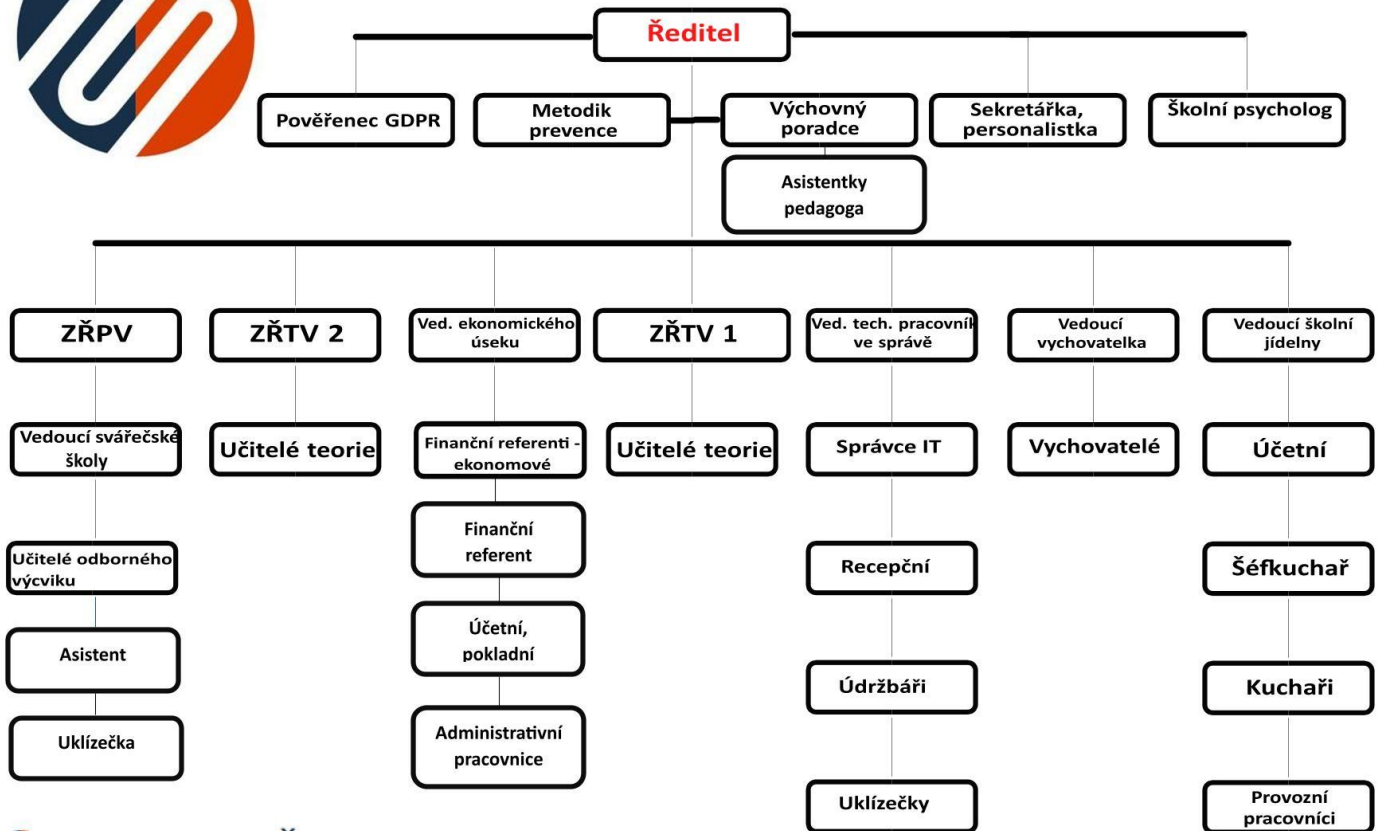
Ředitel

Pověřenec GDPR

Metodik prevence

Výchovný poradce

Sekretářka, personalistka

Školní psycholog

Asistentky pedagoga

ZŘPV

Vedoucí svářečské školy

Učitelé odborného výcviku

Asistent

Uklízečka

ZŘTV 2

Učitelé teorie

Ved. ekonomického úseku

Finanční referenti - ekonomové

Finanční referent

Účetní, pokladní

Administrativní pracovnice

ZŘTV 1

Učitelé teorie

Ved. tech. pracovník ve správě

Správce IT

Recepční

Údržbáři

Uklízečky

Vedoucí vychovatelka

Vychovatelé

Vedoucí školní jídelny

Účetní

Šéfkuchař

Kuchaři

Provozní pracovníci